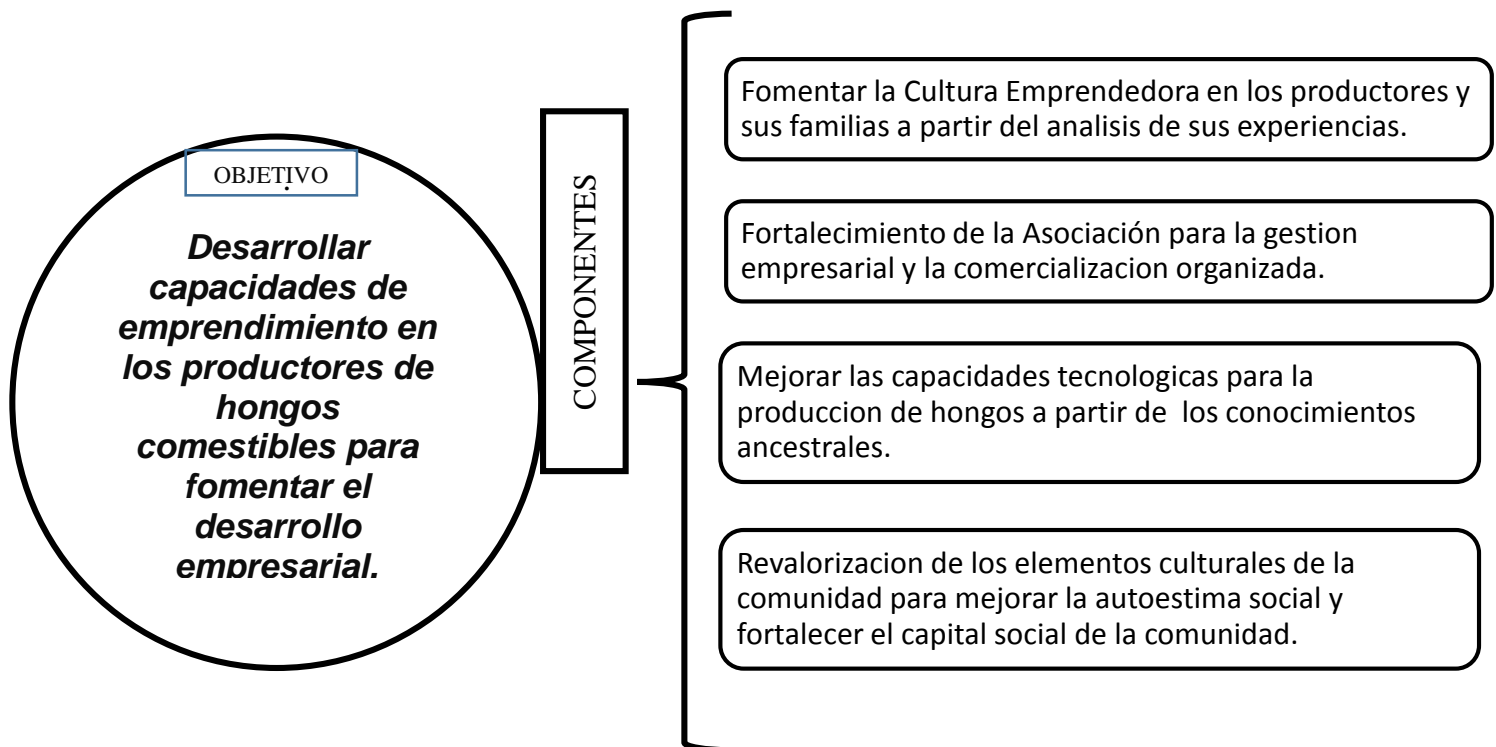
OBJETIVO

Desarrollar capacidades de emprendimiento en los productores de hongos comestibles para fomentar el desarrollo empresarial.

COMPONENTES

Fomentar la Cultura Emprendedora en los productores y sus familias a partir del analisis de sus experiencias.

Fortalecimiento de la Asociación para la gestion empresarial y la comercializacion organizada.

Mejorar las capacidades tecnologicas para la produccion de hongos a partir de los conocimientos ancestrales.

Revalorizacion de los elementos culturales de la comunidad para mejorar la autoestima social y fortalecer el capital social de la comunidad.